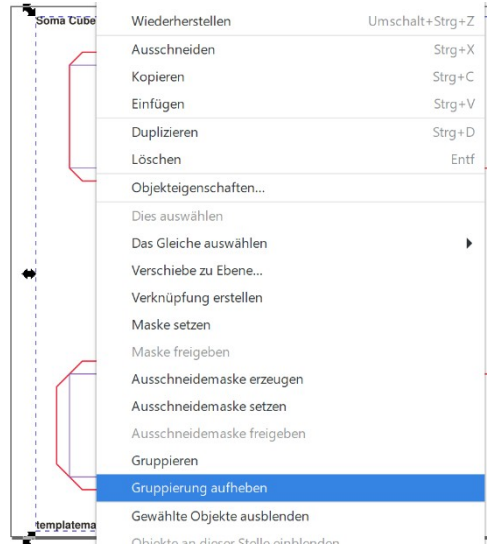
Soma Cube

Wiederherstellen Umschalt+Strg+Z
Ausschneiden Strg+X
Kopieren Strg+C
Einfügen Strg+V
Duplizieren Strg+D
Löschen Entf
Objekteigenschaften...
Dies auswählen
Das Gleiche auswählen
Verschiebe zu Ebene...
Verknüpfung erstellen
Maske setzen
Maske freigeben
Ausschneidemaske erzeugen
Ausschneidemaske setzen
Ausschneidemaske freigeben
Gruppieren
Gruppierung aufheben
Gewählte Objekte ausblenden
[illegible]

templatema